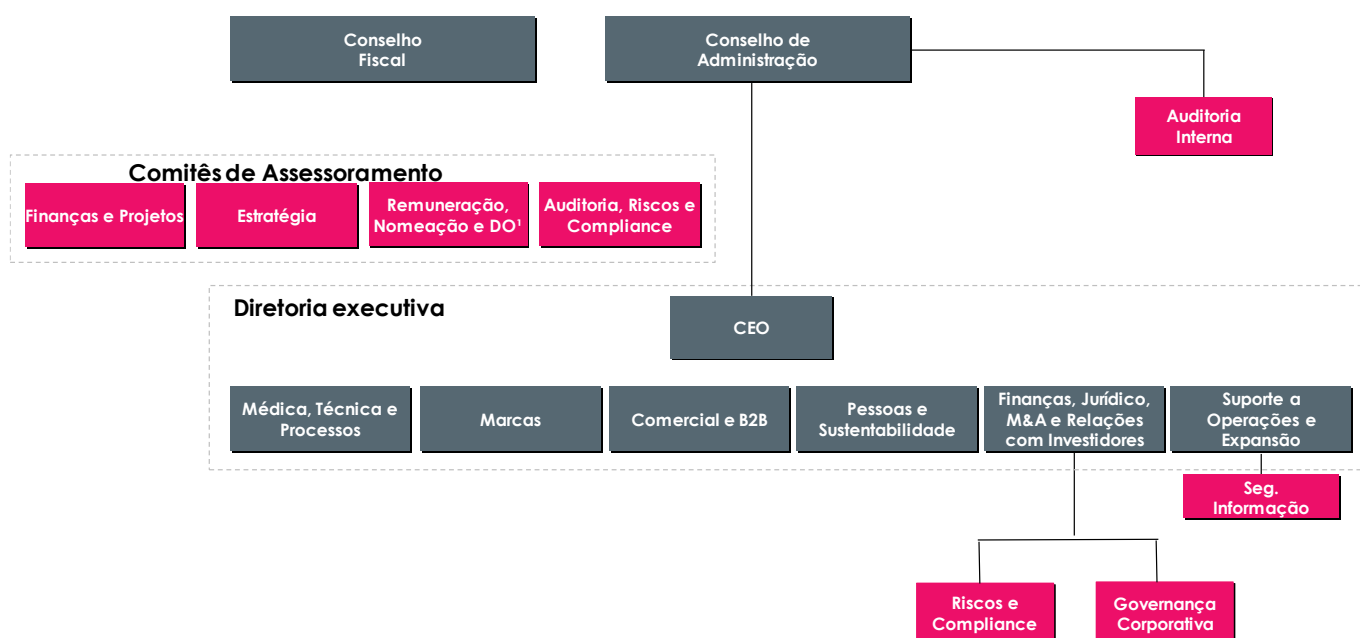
Conselho Fiscal

Conselho de Administração

Auditoria Interna

Comitês de Assessoramento

Finanças e Projetos

Estratégia

Remuneração, Nomeação e DO¹

Auditoria, Riscos e Compliance

Diretoria executiva

CEO

Médica, Técnica e Processos

Marcas

Comercial e B2B

Pessoas e Sustentabilidade

Finanças, Jurídico, M&A e Relações com Investidores

Suporte a Operações e Expansão

Seg. Informação

Riscos e Compliance

Governança Corporativa